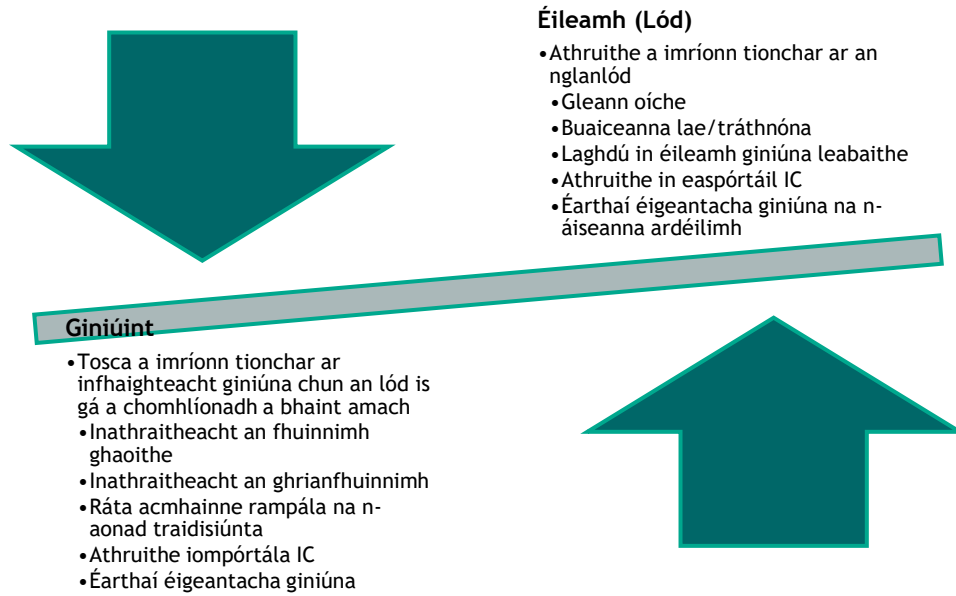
Éileamh (Lód)

•Athruithe a imríonn tionchar ar an nglanlód
•Gleann oíche
•Buaiceanna lae/tráthnóna
•Laghdú in éileamh giniúna leabaithe
•Athruithe in easpórtáil IC
•Éarthaí éigeantacha giniúna na n-áiseanna ardéilimh

Giniúint

•Tosca a imríonn tionchar ar infhaighteacht giniúna chun an lód is gá a chomhlíonadh a bhaint amach
•Inathraitheacht an fhuinnimh ghaoithe
•Inathraitheacht an ghrianfhuinnimh
•Ráta acmhainne rampála na n-aonad traidisiúnta
•Athruithe iompórtála IC
•Éarthaí éigeantacha giniúna